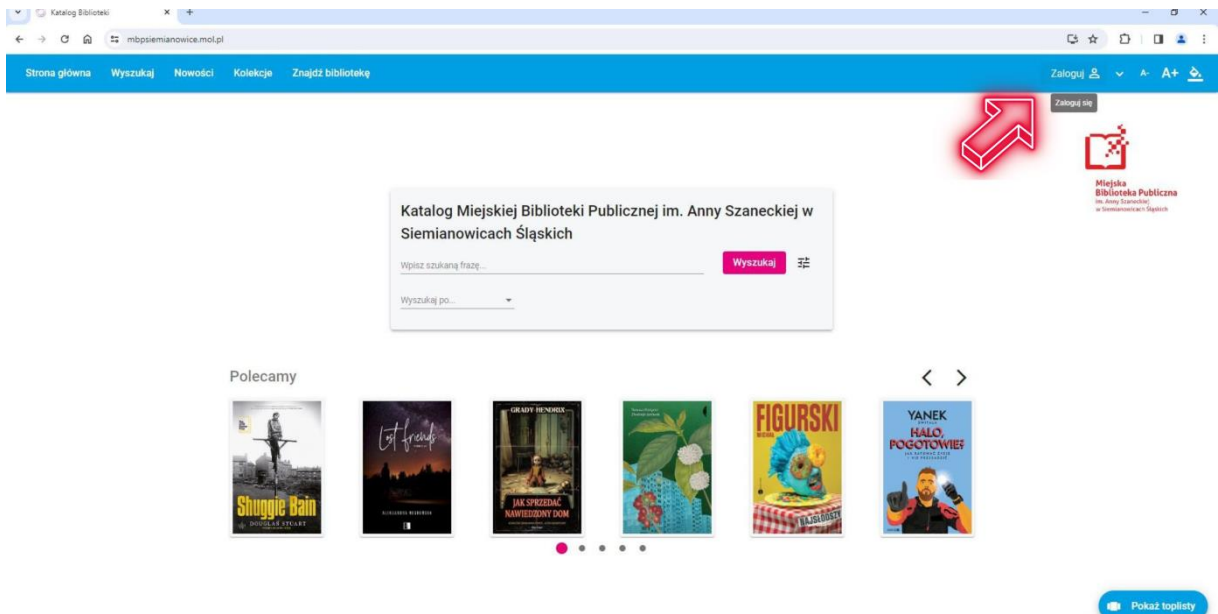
Katalog Biblioteki
mbpsiemianowice.mol.pl

Strona główna Wyszukaj Nowości Kolekcje Znajdź bibliotekę

Zaloguj A- A+

Zaloguj się

Miejska Biblioteka Publiczna im. Anny Szaneckiej w Siemianowicach Śląskich

Katalog Miejskiej Biblioteki Publicznej im. Anny Szaneckiej w Siemianowicach Śląskich

Wpisz szukaną frazę...

Wyszukaj

Wyszukaj po...

Polecamy

Shuggie Bain
DOUGLAS STUART

Lost friends

GRADY HENDRIX
JAK SPRZEDAĆ NAWIEDZONY DOM

FIGURSKI

YANEK
HALO, POGOTOWIE?

Pokaż toplisty